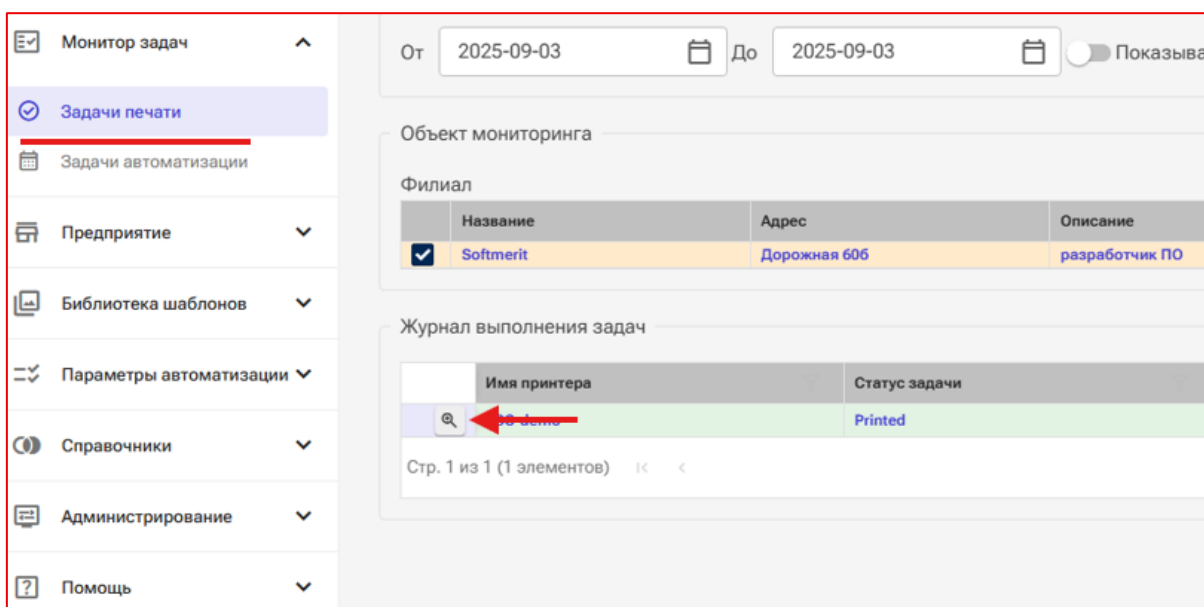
Монитор задач

Задачи печати

Задачи автоматизации

Предприятие

Библиотека шаблонов

Параметры автоматизации

Справочники

Администрирование

Помощь

От 2025-09-03 До 2025-09-03 Показыва

Объект мониторинга

Филиал

| | Название | Адрес | Описание |
|---|---|---|---|
| ☑ | Softmerit | Дорожная 60б | разработчик ПО |

Журнал выполнения задач

| | Имя принтера | Статус задачи |
|---|---|---|
| | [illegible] demo | Printed |

Стр. 1 из 1 (1 элементов)